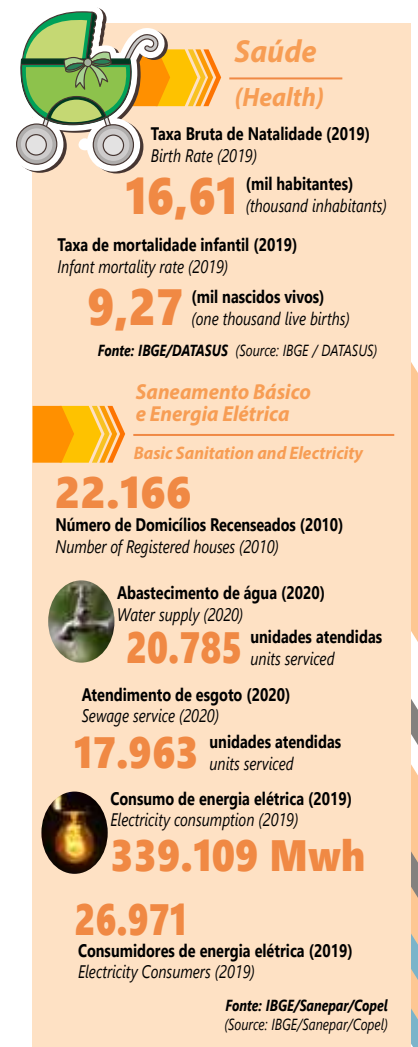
Saúde
(Health)

Taxa Bruta de Natalidade (2019)
Birth Rate (2019)
16,61 (mil habitantes)
(thousand inhabitants)

Taxa de mortalidade infantil (2019)
Infant mortality rate (2019)
9,27 (mil nascidos vivos)
(one thousand live births)

Fonte: IBGE/DATASUS (Source: IBGE / DATASUS)

Saneamento Básico e Energia Elétrica
Basic Sanitation and Electricity

22.166
Número de Domicílios Recenseados (2010)
Number of Registered houses (2010)

Abastecimento de água (2020)
Water supply (2020)
20.785 unidades atendidas
units serviced

Atendimento de esgoto (2020)
Sewage service (2020)
17.963 unidades atendidas
units serviced

Consumo de energia elétrica (2019)
Electricity consumption (2019)
339.109 Mwh

26.971
Consumidores de energia elétrica (2019)
Electricity Consumers (2019)

Fonte: IBGE/Sanepar/Copel
(Source: IBGE/Sanepar/Copel)